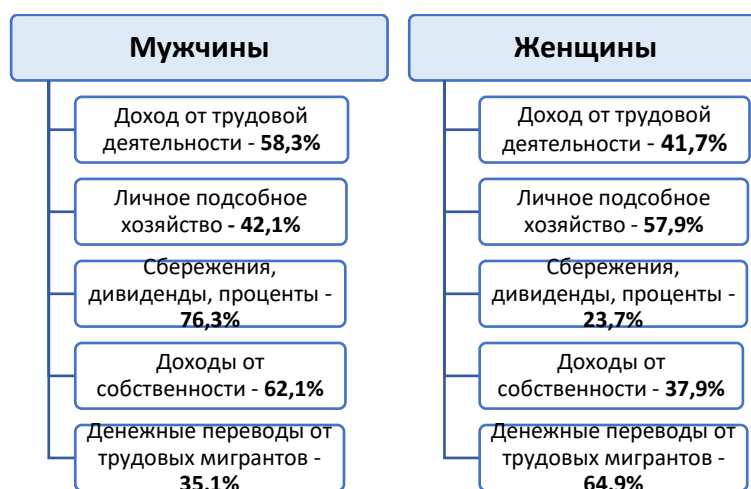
Мужчины

Доход от трудовой деятельности - 58,3%

Личное подсобное хозяйство - 42,1%

Сбережения, дивиденды, проценты - 76,3%

Доходы от собственности - 62,1%

Денежные переводы от трудовых мигрантов - 35,1%

Женщины

Доход от трудовой деятельности - 41,7%

Личное подсобное хозяйство - 57,9%

Сбережения, дивиденды, проценты - 23,7%

Доходы от собственности - 37,9%

Денежные переводы от трудовых мигрантов - 64,9%